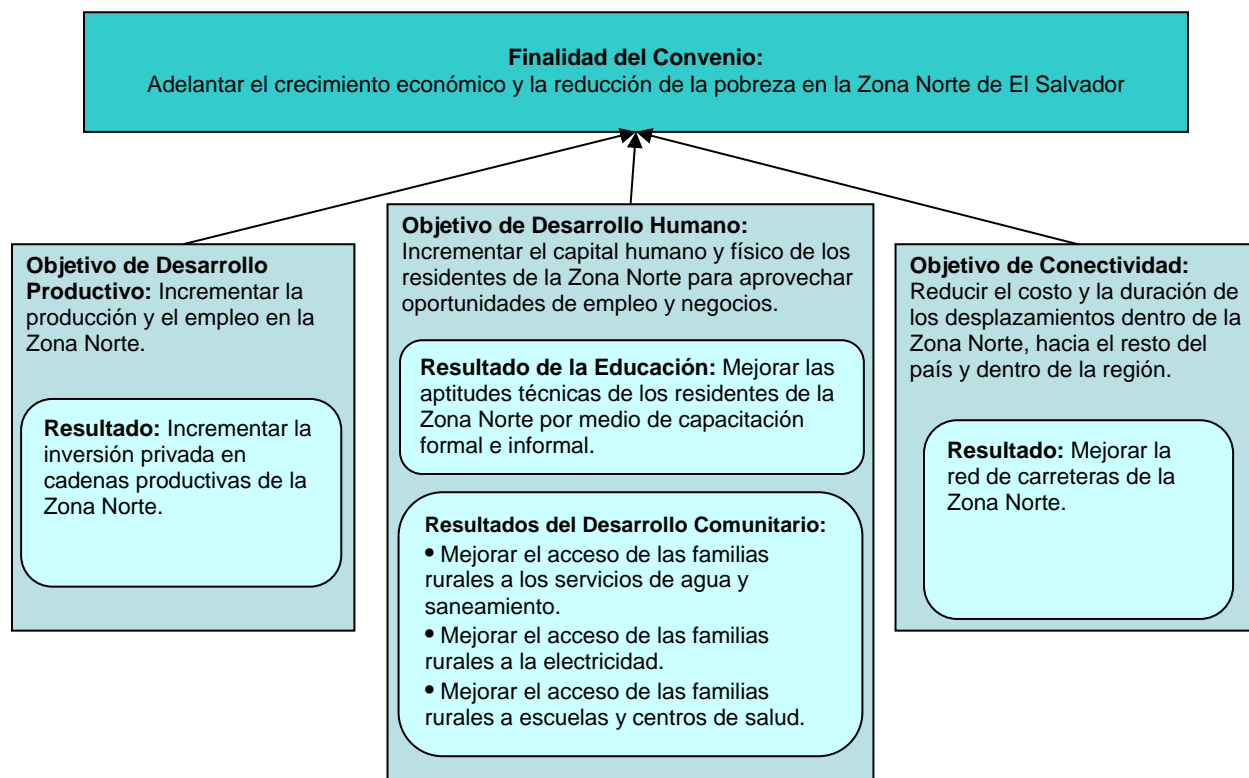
**Finalidad del Convenio:**
Adelantar el crecimiento económico y la reducción de la pobreza en la Zona Norte de El Salvador

**Objetivo de Desarrollo Productivo:** Incrementar la producción y el empleo en la Zona Norte.

**Resultado:** Incrementar la inversión privada en cadenas productivas de la Zona Norte.

**Objetivo de Desarrollo Humano:**
Incrementar el capital humano y físico de los residentes de la Zona Norte para aprovechar oportunidades de empleo y negocios.

**Resultado de la Educación:** Mejorar las aptitudes técnicas de los residentes de la Zona Norte por medio de capacitación formal e informal.

**Resultados del Desarrollo Comunitario:**
• Mejorar el acceso de las familias rurales a los servicios de agua y saneamiento.
• Mejorar el acceso de las familias rurales a la electricidad.
• Mejorar el acceso de las familias rurales a escuelas y centros de salud.

**Objetivo de Conectividad:**
Reducir el costo y la duración de los desplazamientos dentro de la Zona Norte, hacia el resto del país y dentro de la región.

**Resultado:** Mejorar la red de carreteras de la Zona Norte.